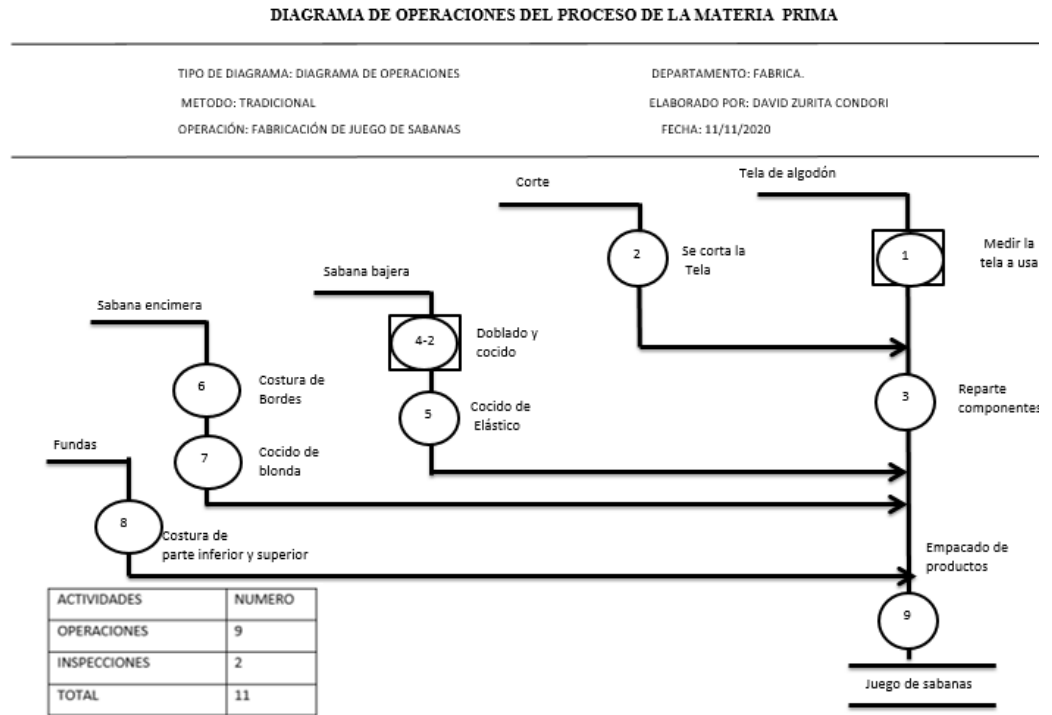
DIAGRAMA DE OPERACIONES DEL PROCESO DE LA MATERIA PRIMA

TIPO DE DIAGRAMA: DIAGRAMA DE OPERACIONES
METODO: TRADICIONAL
OPERACIÓN: FABRICACIÓN DE JUEGO DE SABANAS

DEPARTAMENTO: FABRICA.
ELABORADO POR: DAVID ZURITA CONDORI
FECHA: 11/11/2020

Corte

Tela de algodón

2

Se corta la Tela

1

Medir la tela a usa

Sabana bajera

Sabana encimera

4-2

Doblado y cocido

6

Costura de Bordes

5

Cocido de Elástico

3

Reparte componentes

Fundas

7

Cocido de blonda

8

Costura de parte inferior y superior

Empacado de productos

9

Juego de sabanas

| ACTIVIDADES | NUMERO |
|---|---|
| OPERACIONES | 9 |
| INSPECCIONES | 2 |
| TOTAL | 11 |